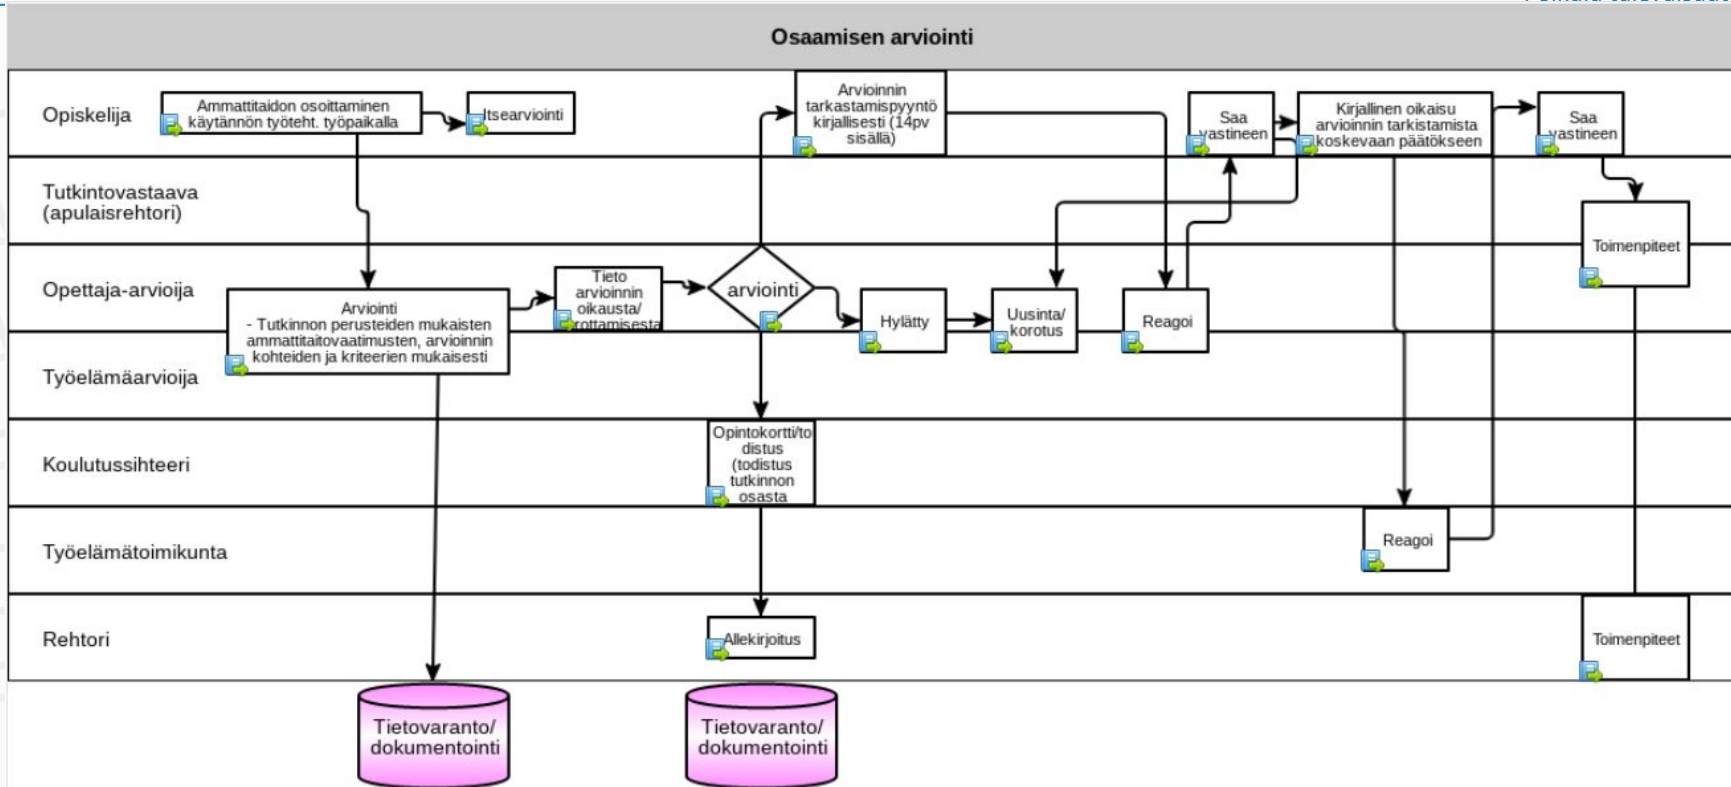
Osaamisen arviointi

Opiskelija

Tutkintovastaava (apulaisrehtori)

Opettaja-arvioija

Työelämäarvioija

Koulutussihteeri

Työelämätoimikunta

Rehtori

Ammattitaidon osoittaminen käytännön työteht. työpaikalla

Itsearviointi

Arvioinnin tarkastamispyyntö kirjallisesti (14pv sisällä)

Saa vastineen

Kirjallinen oikaisu arvioinnin tarkistamista koskevaan päätökseen

Saa vastineen

Toimenpiteet

Arviointi
- Tutkinnon perusteiden mukaisten ammattitaitovaatimusten, arvioinnin kohteiden ja kriteerien mukaisesti

Tieto arvioinnin oikausta/ rottamisesta

arviointi

Hylätty

Uusinta/ korotus

Reagoi

Opintokortti/todistus (todistus tutkinnon osasta

Reagoi

Allekirjoitus

Toimenpiteet

Tietovaranto/ dokumentointi

Tietovaranto/ dokumentointi